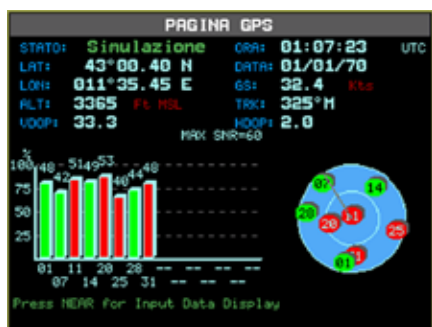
PAGINA GPS

STATO: Simulazione
ORA: 01:07:23 UTC
LAT: 43°00.40 N
DATA: 01/01/70
LON: 011°35.45 E
GS: 32.4 Kts
ALT: 3365 Ft MSL
TRK: 325°M
VDOP: 33.3
HDOP: 2.0
MAX SNR=60

%
100
75
50
25

48 42 51 49 53 40 44 48

01 11 20 28 -- -- -- --
07 14 25 31 -- -- -- --

07 14 20 11 28 25 01

Press NEAR for Input Data Display